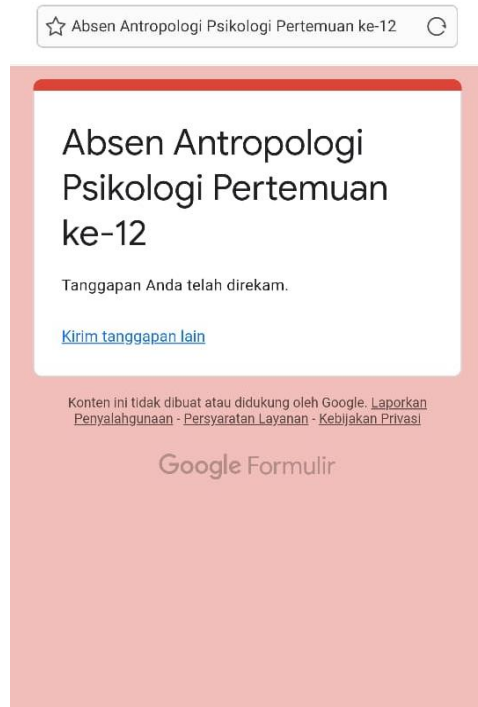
Absen Antropologi Psikologi Pertemuan ke-12

Absen Antropologi Psikologi Pertemuan ke-12

Tanggapan Anda telah direkam.

Kirim tanggapan lain

Konten ini tidak dibuat atau didukung oleh Google. Laporkan Penyalahgunaan - Persyaratan Layanan - Kebijakan Privasi

Google Formulir